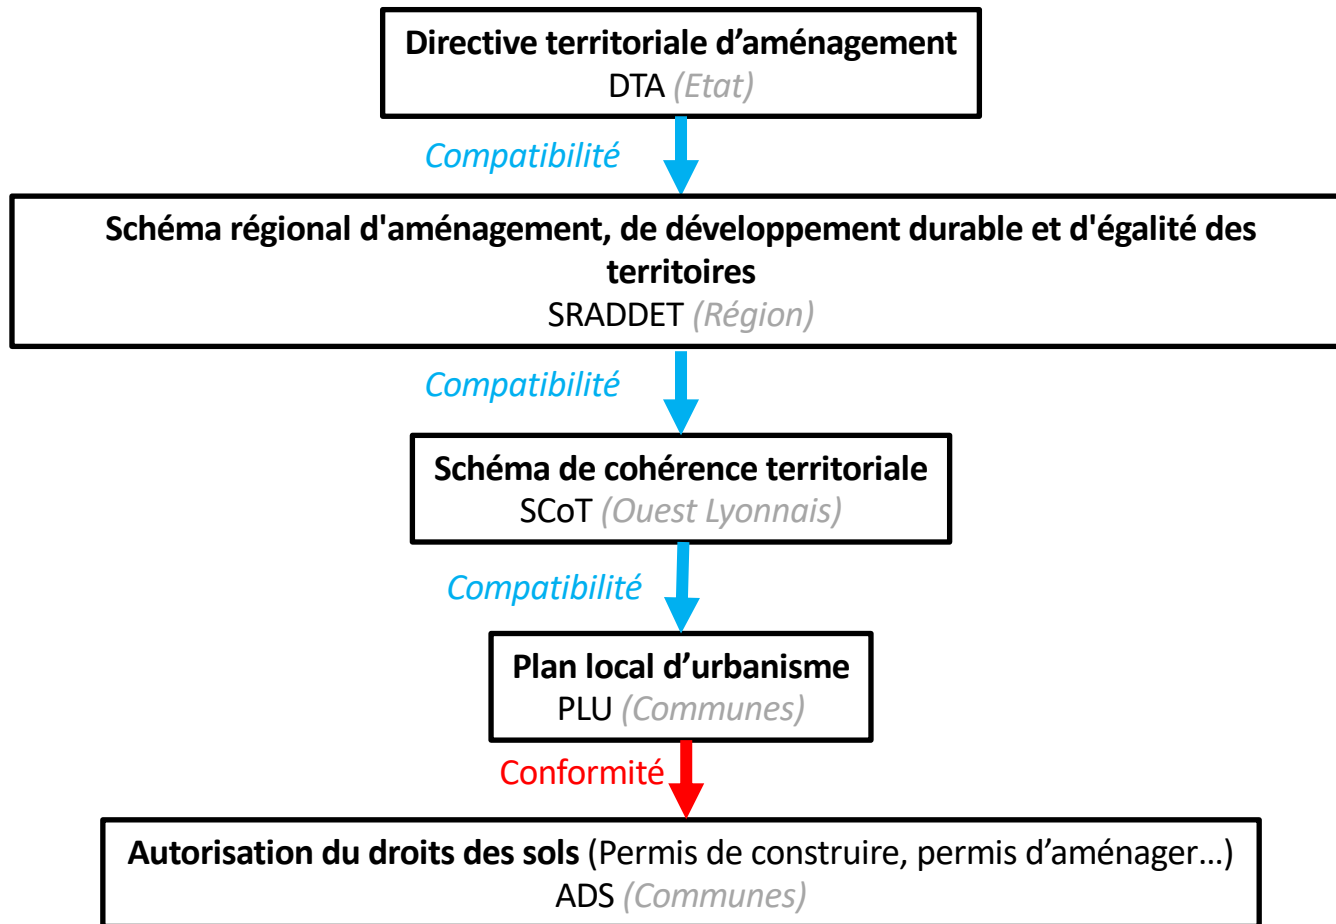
Directive territoriale d’aménagement
DTA (Etat)

Compatibilité

Schéma régional d'aménagement, de développement durable et d'égalité des territoires
SRADDET (Région)

Compatibilité

Schéma de cohérence territoriale
SCoT (Ouest Lyonnais)

Compatibilité

Plan local d’urbanisme
PLU (Communes)

Conformité

Autorisation du droits des sols (Permis de construire, permis d’aménager…)
ADS (Communes)